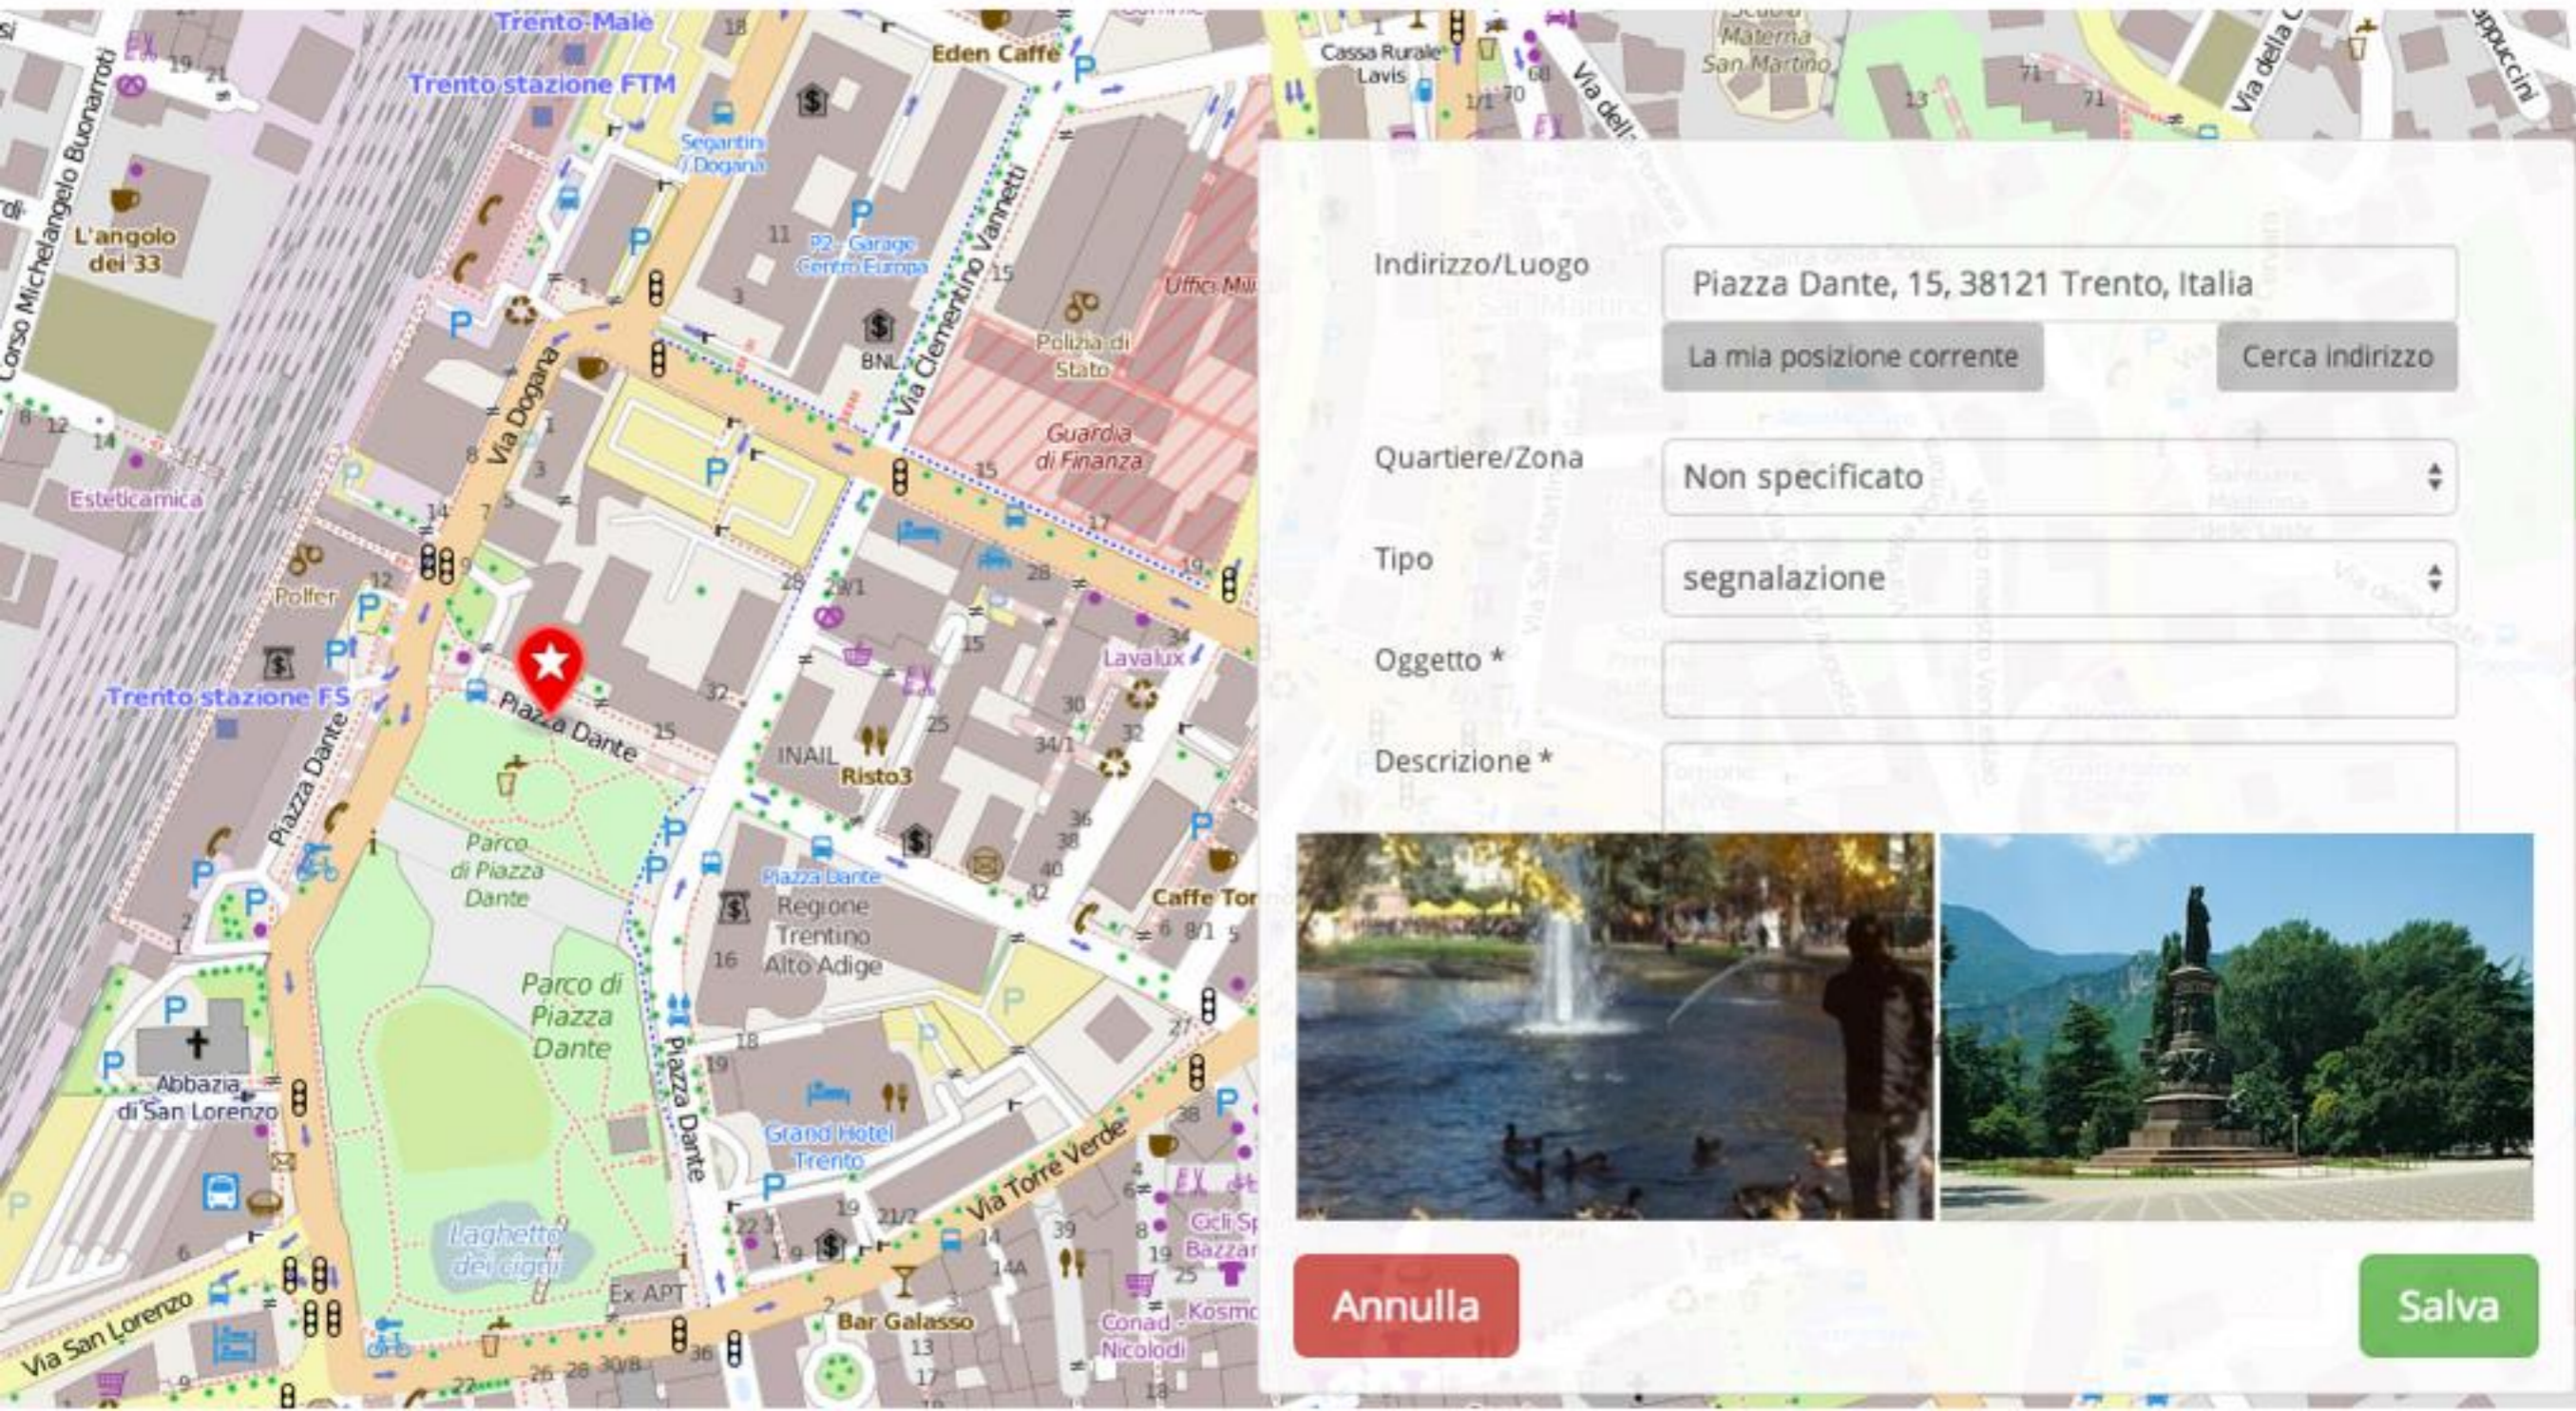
Trento-Malè
Trento stazione FTM
Eden Caffè
Cassa Rurale Lavis
Scuola Materna San Martino
Via della Cervara
Via della Cervara
Cappuccini
Corso Michelangelo Buonarroti
L'angolo dei 33
Segantini / Dogana
P2 - Garage Centro Europa
Via Clementino Vannetti
Ufficio Mil
Polizia di Stato
BNL
Guardia di Finanza
Via Dogana
Esteticamica
Polfer
Trento stazione FS
Piazza Dante
Piazza Dante
Parco di Piazza Dante
Parco di Piazza Dante
INAIL
Risto3
Lavalux
Piazza Dante
Regione Trentino Alto Adige
Caffè Tor
Abbazia di San Lorenzo
Piazza Dante
Grand Hotel Trento
Via Torre Verde
laghetto dei cigni
Ex APT
Via San Lorenzo
Bar Galasso
Conad - Nicolodi
Kosmo
Cicli Sp Bazzan

Indirizzo/Luogo
Piazza Dante, 15, 38121 Trento, Italia
La mia posizione corrente
Cerca indirizzo
Quartiere/Zona
Non specificato
Tipo
segnalazione
Oggetto *
Descrizione *
Annulla
Salva